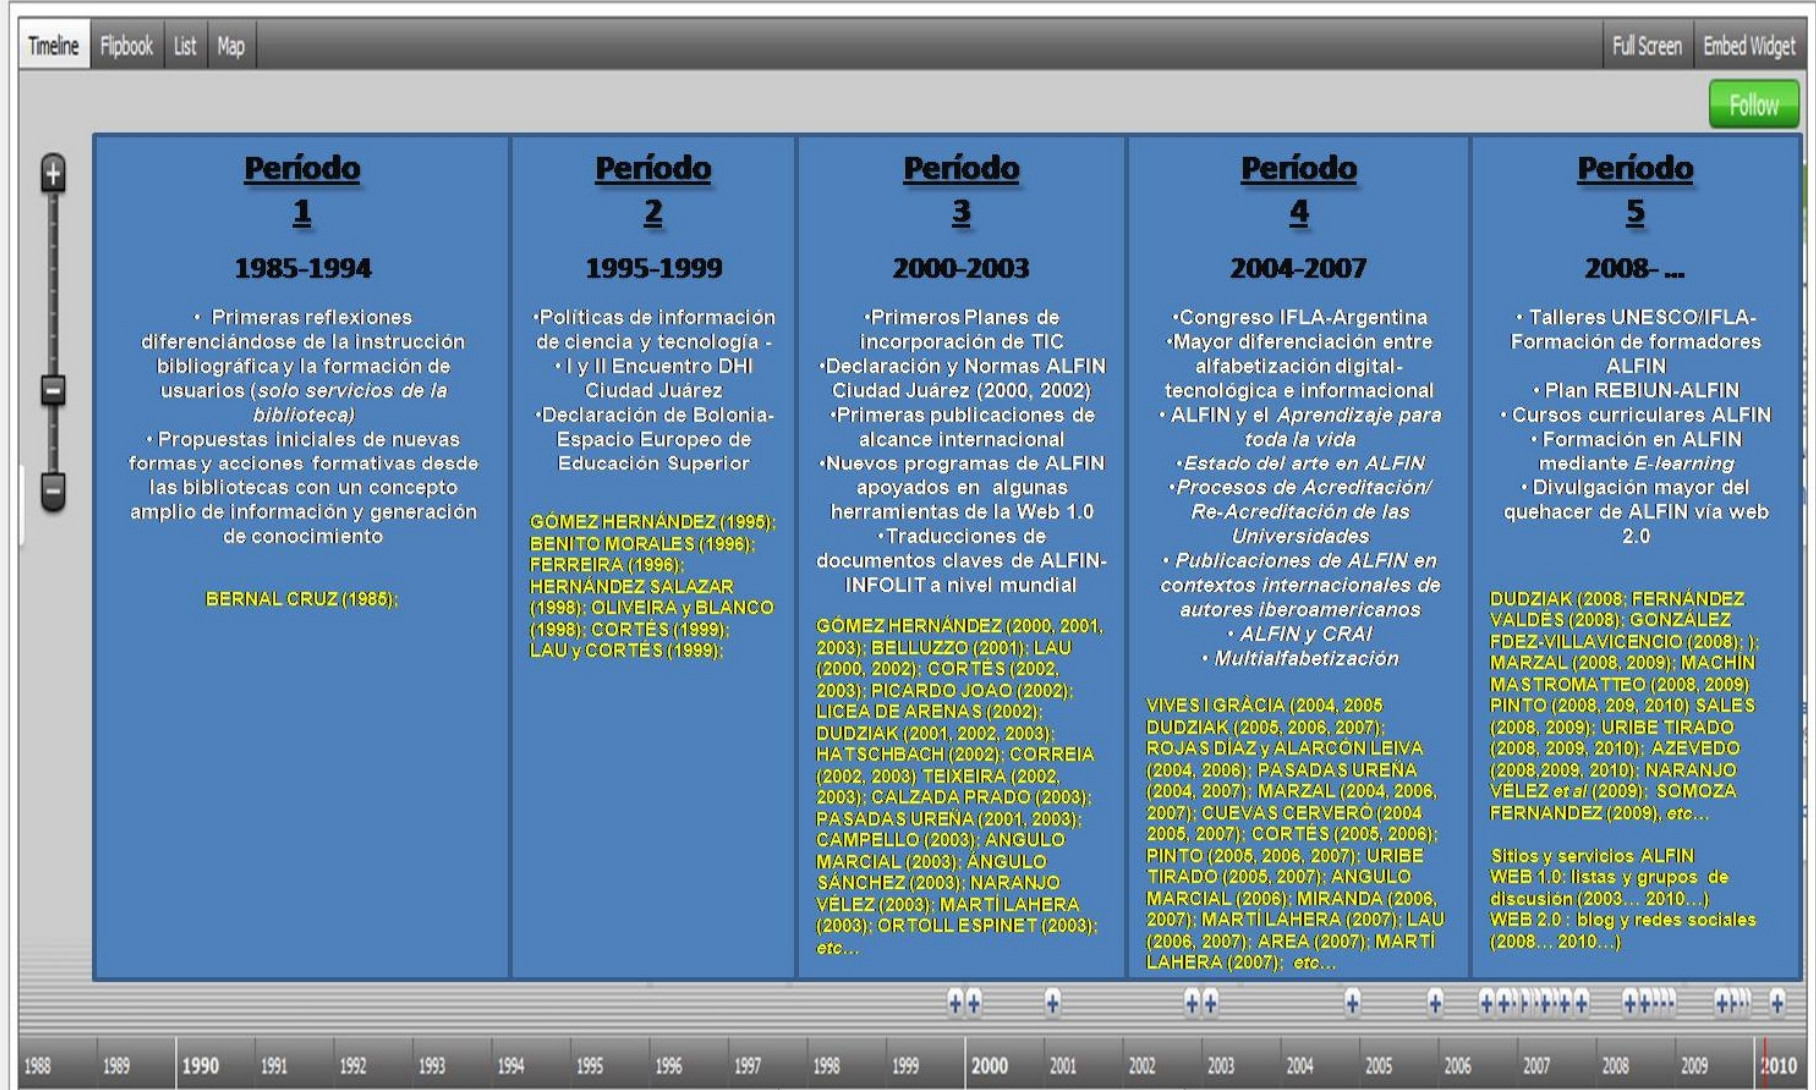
Timeline Flipbook List Map

Full Screen Embed Widget

Follow

Período 1

1985-1994

• Primeras reflexiones diferenciándose de la instrucción bibliográfica y la formación de usuarios (*solo servicios de la biblioteca)*
• Propuestas iniciales de nuevas formas y acciones formativas desde las bibliotecas con un concepto amplio de información y generación de conocimiento

BERNAL CRUZ (1985);

Período 2

1995-1999

•Políticas de información de ciencia y tecnología -
• I y II Encuentro DHI Ciudad Juárez
•Declaración de Bolonia-Espacio Europeo de Educación Superior

GÓMEZ HERNÁNDEZ (1995); BENITO MORALES (1996); FERREIRA (1996); HERNÁNDEZ SALAZAR (1998); OLIVEIRA y BLANCO (1998); CORTÉS (1999); LAU y CORTÉS (1999);

Período 3

2000-2003

•Primeros Planes de incorporación de TIC
•Declaración y Normas ALFIN Ciudad Juárez (2000, 2002)
•Primeras publicaciones de alcance internacional
•Nuevos programas de ALFIN apoyados en algunas herramientas de la Web 1.0
•Traducciones de documentos claves de ALFIN-INFOLIT a nivel mundial

GÓMEZ HERNÁNDEZ (2000, 2001, 2003); BELLUZZO (2001); LAU (2000, 2002); CORTÉS (2002, 2003); PICARDO JOAO (2002); LICEA DE ARENAS (2002); DUDZIAK (2001, 2002, 2003); HATSCHBACH (2002); CORREIA (2002, 2003) TEIXEIRA (2002, 2003); CALZADA PRADO (2003); PASADAS UREÑA (2001, 2003); CAMPELLO (2003); ANGULO MARCIAL (2003); ÁNGULO SÁNCHEZ (2003); NARANJO VÉLEZ (2003); MARTÍ LAHERA (2003); ORTOLL ESPINET (2003); etc…

Período 4

2004-2007

•Congreso IFLA-Argentina
•Mayor diferenciación entre alfabetización digital-tecnológica e informacional
• ALFIN y el *Aprendizaje para toda la vida*
•*Estado del arte en ALFIN*
•*Procesos de Acreditación/ Re-Acreditación de las Universidades*
• *Publicaciones de ALFIN en contextos internacionales de autores iberoamericanos*
• *ALFIN y CRAI*
• *Multialfabetización*

VIVES I GRÀCIA (2004, 2005 DUDZIAK (2005, 2006, 2007); ROJAS DÍAZ y ALARCÓN LEIVA (2004, 2006); PASADAS UREÑA (2004, 2007); MARZAL (2004, 2006, 2007); CUEVAS CERVERÓ (2004 2005, 2007); CORTÉS (2005, 2006); PINTO (2005, 2006, 2007); URIBE TIRADO (2005, 2007); ANGULO MARCIAL (2006); MIRANDA (2006, 2007); MARTÍ LAHERA (2007); LAU (2006, 2007); AREA (2007); MARTÍ LAHERA (2007); etc…

Período 5

2008- ...

• Talleres UNESCO/IFLA-Formación de formadores ALFIN
• Plan REBIUN-ALFIN
• Cursos curriculares ALFIN
• Formación en ALFIN mediante *E-learning*
• Divulgación mayor del quehacer de ALFIN vía web 2.0

DUDZIAK (2008; FERNÁNDEZ VALDÉS (2008); GONZÁLEZ FDEZ-VILLAVICENCIO (2008); ); MARZAL (2008, 2009); MACHÍN MASTROMATTEO (2008, 2009) PINTO (2008, 209, 2010) SALES (2008, 2009); URIBE TIRADO (2008, 2009, 2010); AZEVEDO (2008,2009, 2010); NARANJO VÉLEZ *et al* (2009); SOMOZA FERNANDEZ (2009), *etc…*

Sitios y servicios ALFIN
WEB 1.0: listas y grupos de discusión (2003… 2010…)
WEB 2.0 : blog y redes sociales (2008… 2010…)

1988 1989 1990 1991 1992 1993 1994 1995 1996 1997 1998 1999 2000 2001 2002 2003 2004 2005 2006 2007 2008 2009 2010